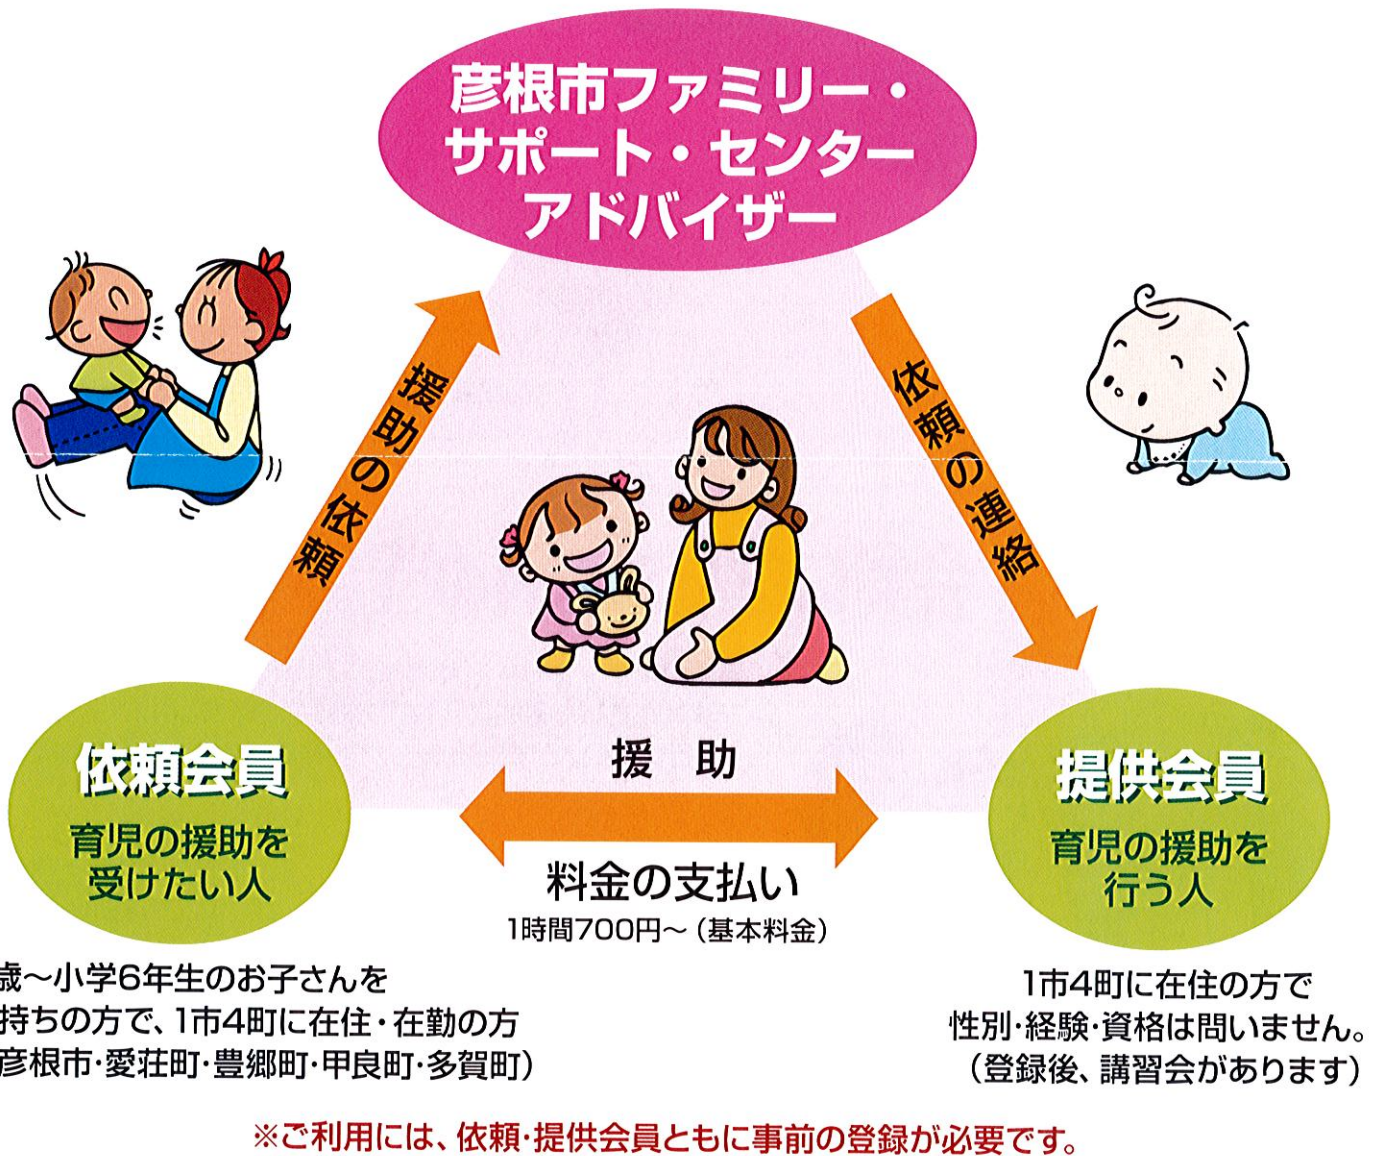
彦根市ファミリー・サポート・センターアドバイザー

援助の依頼

依頼の連絡

依頼会員
育児の援助を受けたい人

援助

料金の支払い
1時間700円～（基本料金）

提供会員
育児の援助を行う人

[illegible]歳～小学6年生のお子さんを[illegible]持ちの方で、1市4町に在住・在勤の方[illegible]彦根市・愛荘町・豊郷町・甲良町・多賀町）

1市4町に在住の方で
性別・経験・資格は問いません。
（登録後、講習会があります）

※ご利用には、依頼・提供会員ともに事前の登録が必要です。